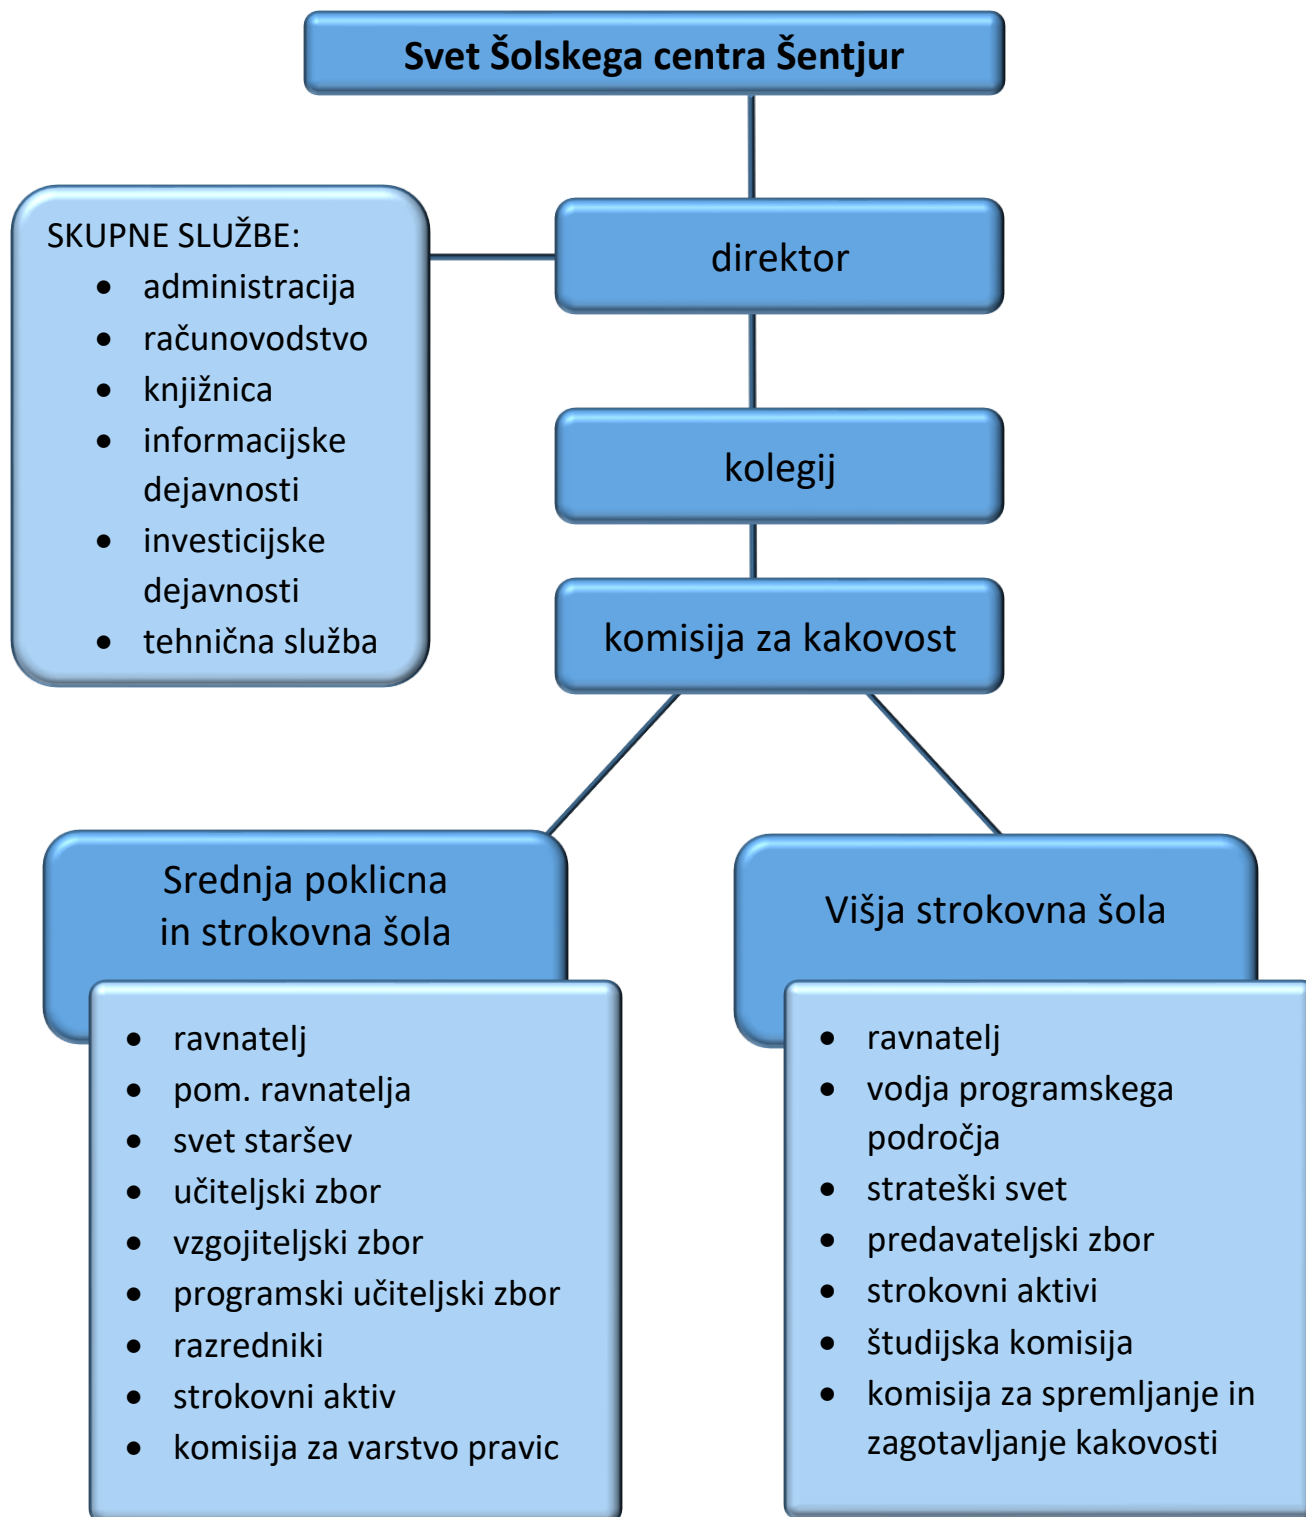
Svet Šolskega centra Šentjur

SKUPNE SLUŽBE:
- administracija
- računovodstvo
- knjižnica
- informacijske dejavnosti
- investicijske dejavnosti
- tehnična služba

direktor

kolegij

komisija za kakovost

Srednja poklicna in strokovna šola

- ravnatelj
- pom. ravnatelja
- svet staršev
- učiteljski zbor
- vzgojiteljski zbor
- programski učiteljski zbor
- razredniki
- strokovni aktiv
- komisija za varstvo pravic

Višja strokovna šola

- ravnatelj
- vodja programskega področja
- strateški svet
- predavateljski zbor
- strokovni aktivi
- študijska komisija
- komisija za spremljanje in zagotavljanje kakovosti